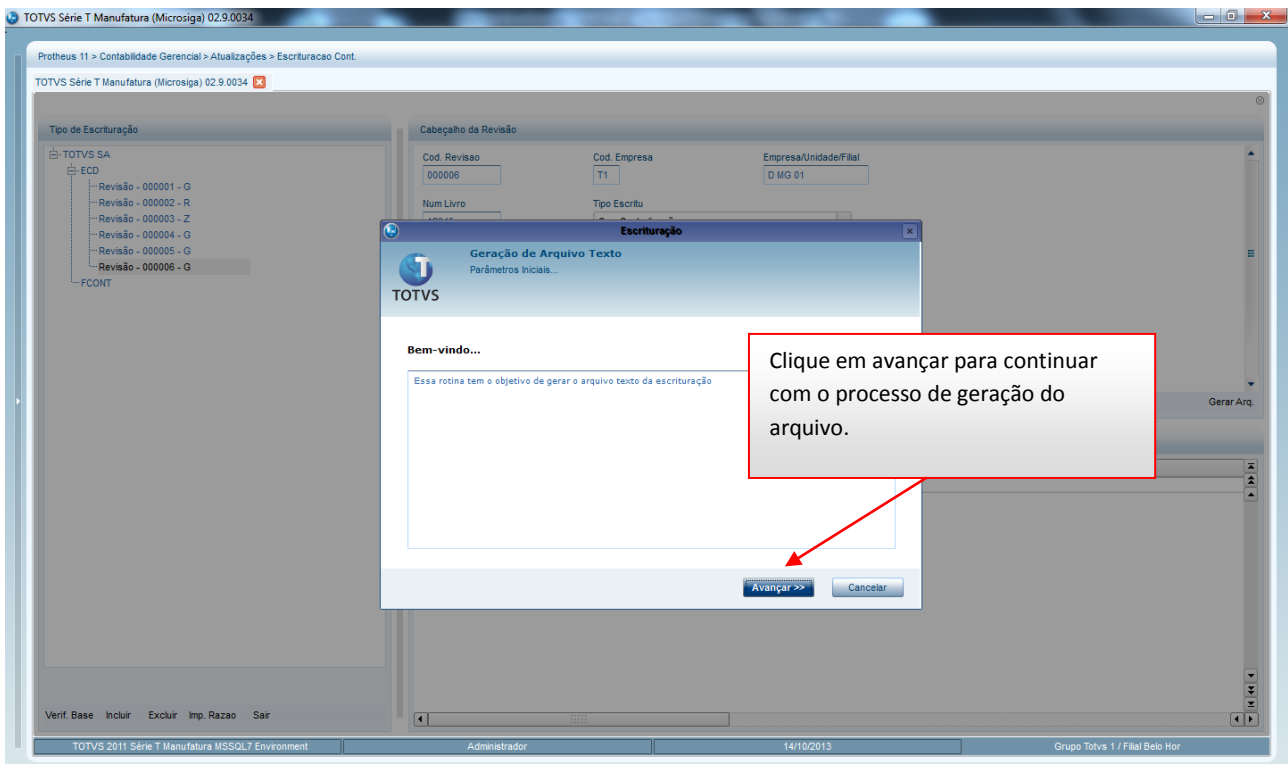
TOTVS Série T Manufatura (Microsiga) 02.9.0034

Protheus 11 > Contabilidade Gerencial > Atualizações > Escrituracao Cont.

TOTVS Série T Manufatura (Microsiga) 02.9.0034

Tipo de Escrituração

TOTVS SA
ECD
Revisão - 000001 - G
Revisão - 000002 - R
Revisão - 000003 - Z
Revisão - 000004 - G
Revisão - 000005 - G
Revisão - 000006 - G
FCONT

Verif. Base Incluir Excluir Imp. Razao Sair

Cabeçalho da Revisão

Cod. Revisao
000006
Cod. Empresa
T1
Empresa/Unidade/Filial
D MG 01
Num Livro
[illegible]
Tipo Escritu
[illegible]

Gerar Arq.

Escrituração

Geração de Arquivo Texto
Parâmetros Iniciais...

TOTVS

Bem-vindo...

Essa rotina tem o objetivo de gerar o arquivo texto da escrituração

Clique em avançar para continuar com o processo de geração do arquivo.

Avançar >>
Cancelar

TOTVS 2011 Série T Manufatura MSSQL7 Environment
Administrador
14/10/2013
Grupo Totvs 1 / Filial Belo Hor